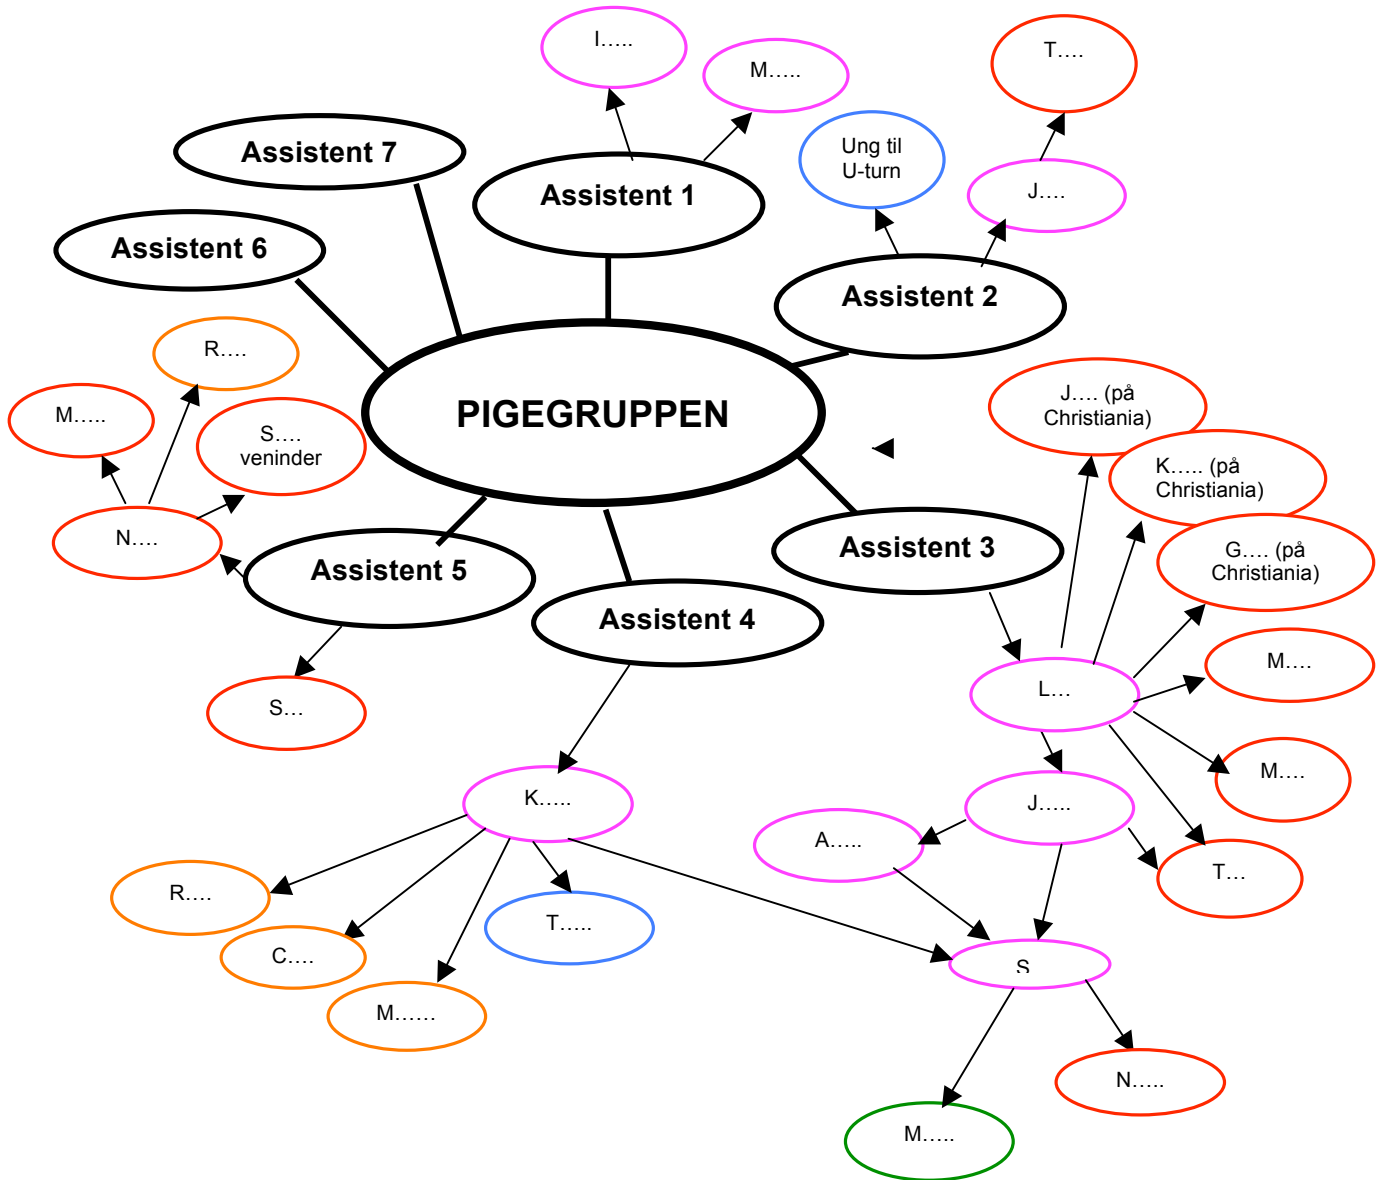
I…..

M…..

T….

Assistent 7

Assistent 1

Ung til U-turn

J….

Assistent 6

Assistent 2

R….

M…..

PIGEGRUPPEN

J…. (på Christiania)

S…. veninder

K….. (på Christiania)

N….

G…. (på Christiania)

Assistent 3

Assistent 5

Assistent 4

M….

S…

L…

M….

K…..

J…..

A…..

R….

T…

T…..

C….

S

M……

N…..

M…..